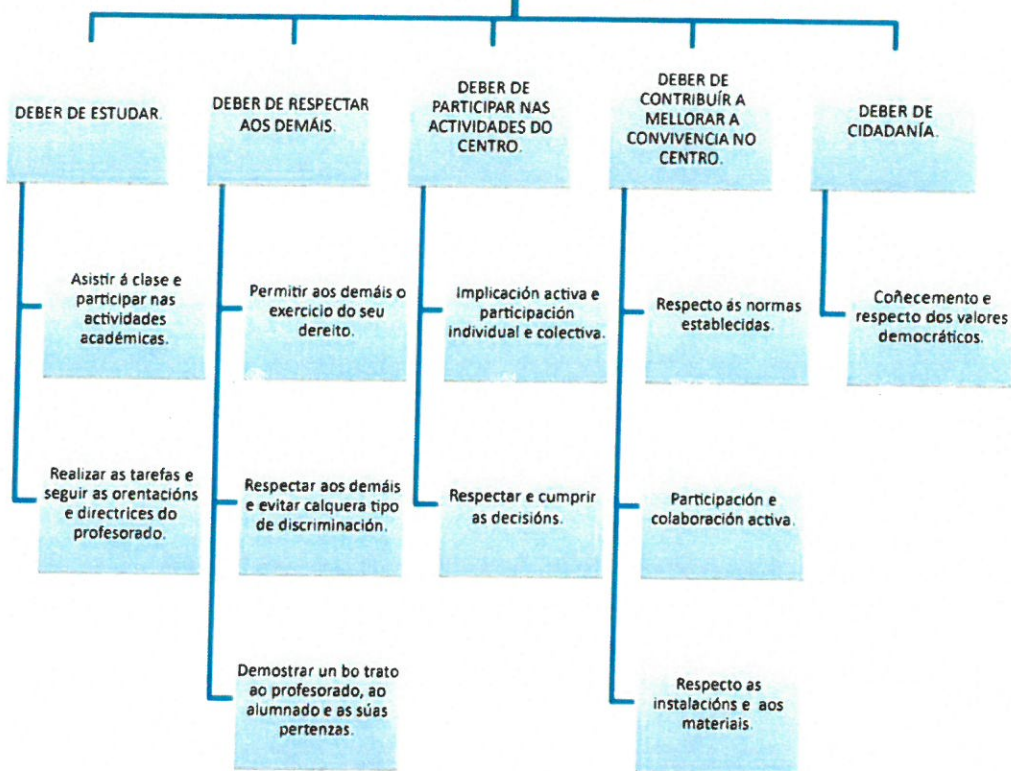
DEBER DE ESTUDAR.

Asistir á clase e participar nas actividades académicas.

Realizar as tarefas e seguir as orentacións e directrices do profesorado.

DEBER DE RESPECTAR AOS DEMÁIS.

Permitir aos demáis o exercicio do seu dereito.

Respectar aos demáis e evitar calquera tipo de discriminación.

Demostrar un bo trato ao profesorado, ao alumnado e as súas pertenzas.

DEBER DE PARTICIPAR NAS ACTIVIDADES DO CENTRO.

Implicación activa e participación individual e colectiva.

Respectar e cumprir as decisións.

DEBER DE CONTRIBUÍR A MELLORAR A CONVIVENCIA NO CENTRO.

Respecto ás normas establecidas.

Participación e colaboración activa.

Respecto as instalacións e aos materiais.

DEBER DE CIDADANÍA.

Coñecemento e respecto dos valores democráticos.